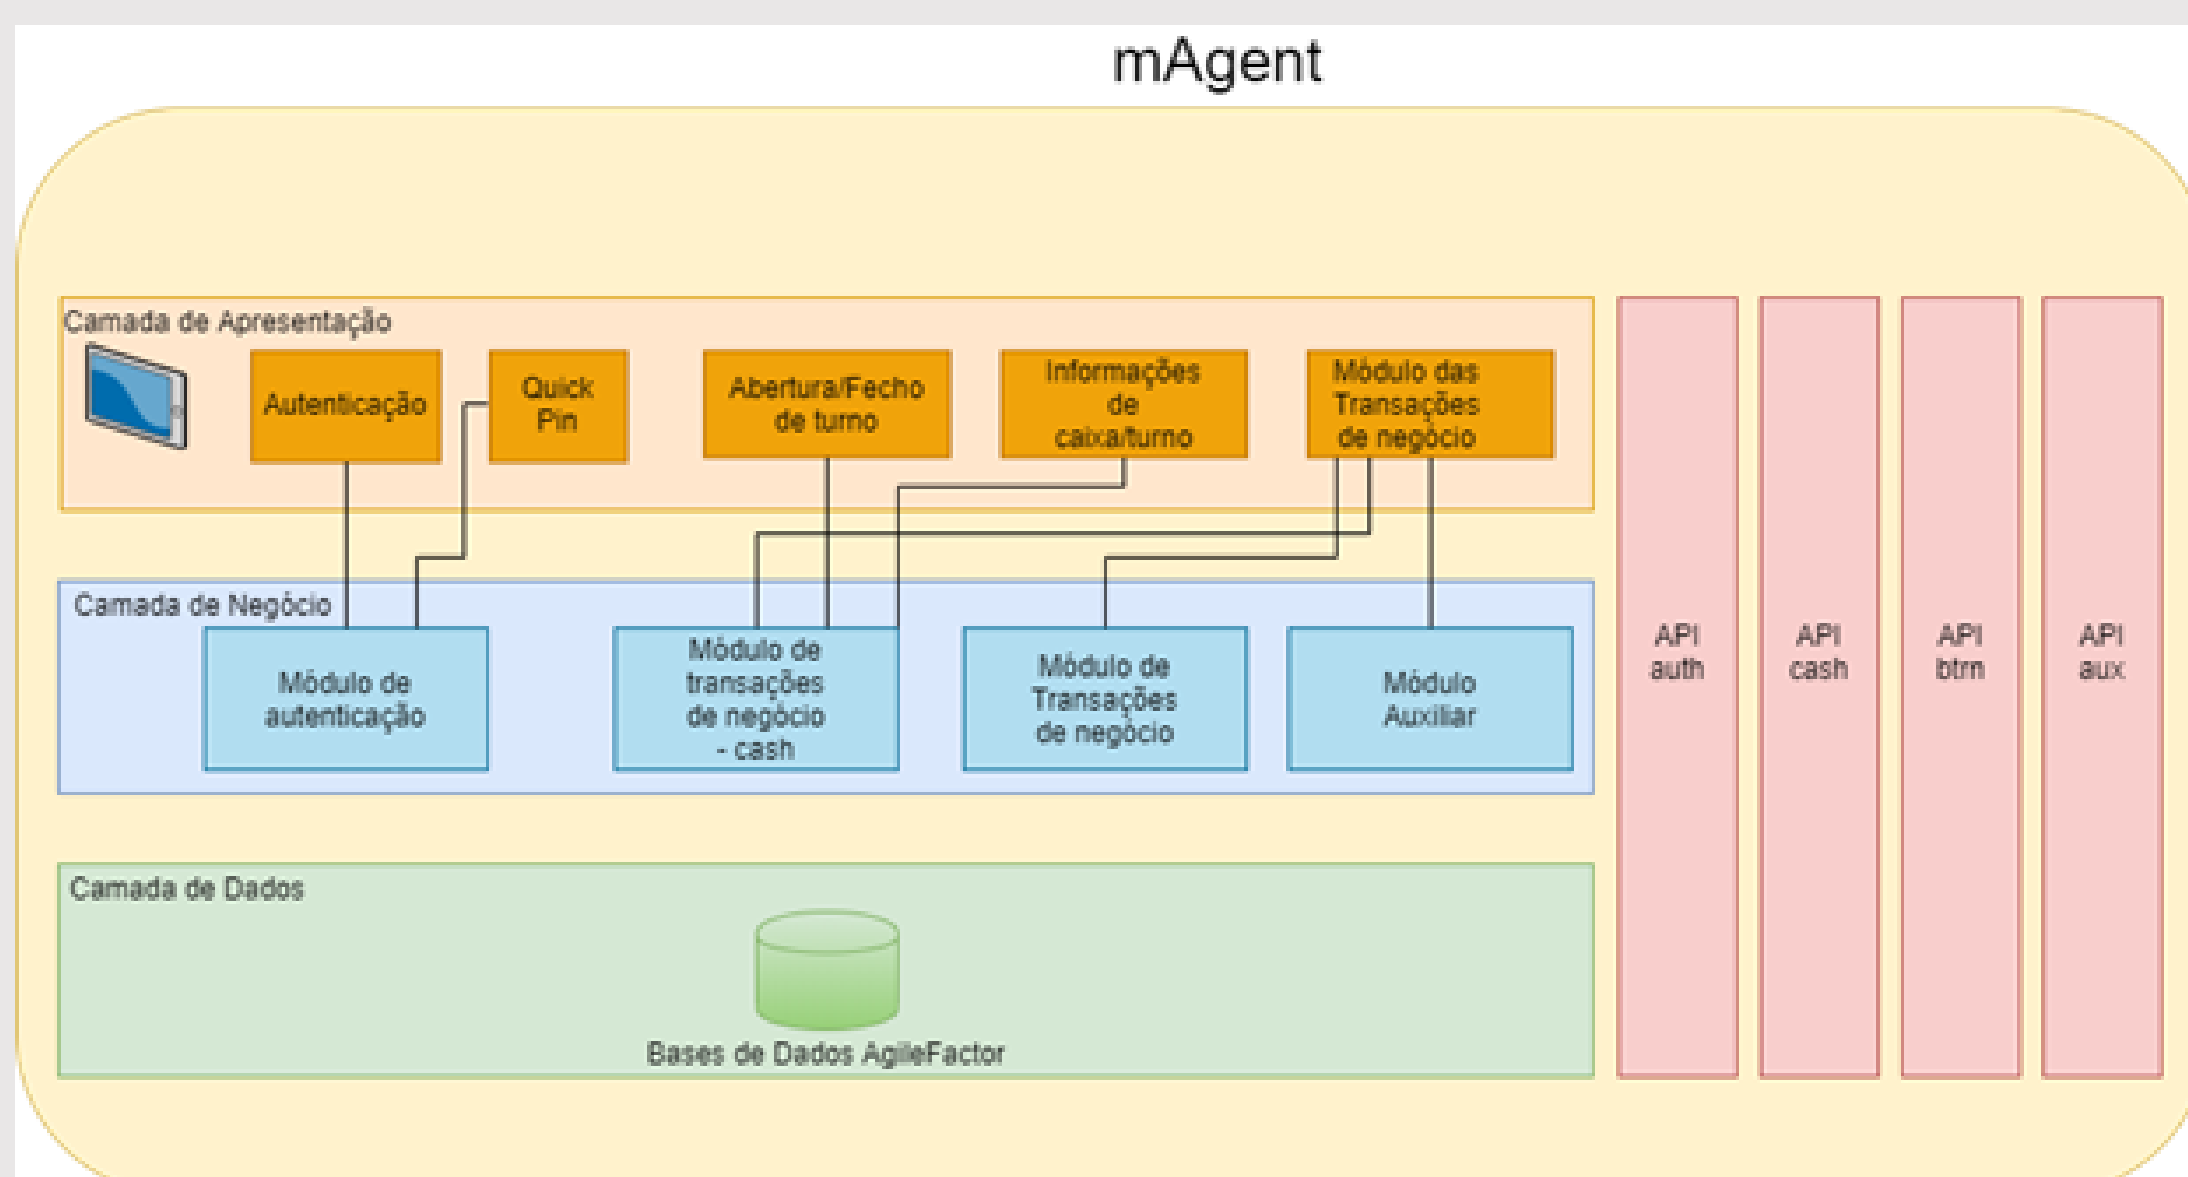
mAgent

Camada de Apresentação

Autenticação

Quick Pin

Abertura/Fecho de turno

Informações de caixa/turno

Módulo das Transações de negócio

Camada de Negócio

Módulo de autenticação

Módulo de transações de negócio - cash

Módulo de Transações de negócio

Módulo Auxiliar

Camada de Dados

Bases de Dados AgileFactor

API auth

API cash

API btm

API aux